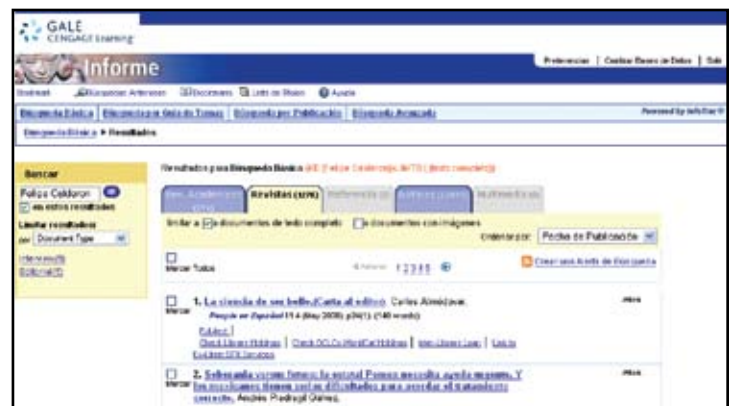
GALE
CENGAGE Learning

Informe

Preferencias | Cambiar Bases de Datos | Salir

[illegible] Búsquedas Anteriores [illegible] Documentos Lista de libros Ayuda

Búsqueda Básica | Búsqueda por Guía de Temas | Búsqueda por Publicación | Búsqueda Avanzada

Powered by InfoTrac

Búsqueda Básica > Resultados

Buscar

Felipe Calderon

en estos resultados

Limitar resultados

por Document Type

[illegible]

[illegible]

Resultados para Búsqueda Básica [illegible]

Rev. Académicas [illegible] | Revistas (276) | Referencia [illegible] | Noticias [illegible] | Multimedia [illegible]

limitar a: documentos de texto completo | documentos con imágenes

Ordenar por: Fecha de Publicación

Marcar Todos

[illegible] 1 2 3 4 5

Crear una Alerta de Búsqueda

Marcar 1. La ciencia de ser bello.(Carta al editor) Carlos Almádazar.

Pasajes en Español 114 (May 2008): p39(1) (140 words)

Abstract |

Check Library Holdings | Check OCLC WorldCat Holdings | Inter-Library Loan | Link to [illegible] Services

Marcar 2. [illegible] Poesía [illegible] Y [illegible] Andrés Pedraqil Gómez.